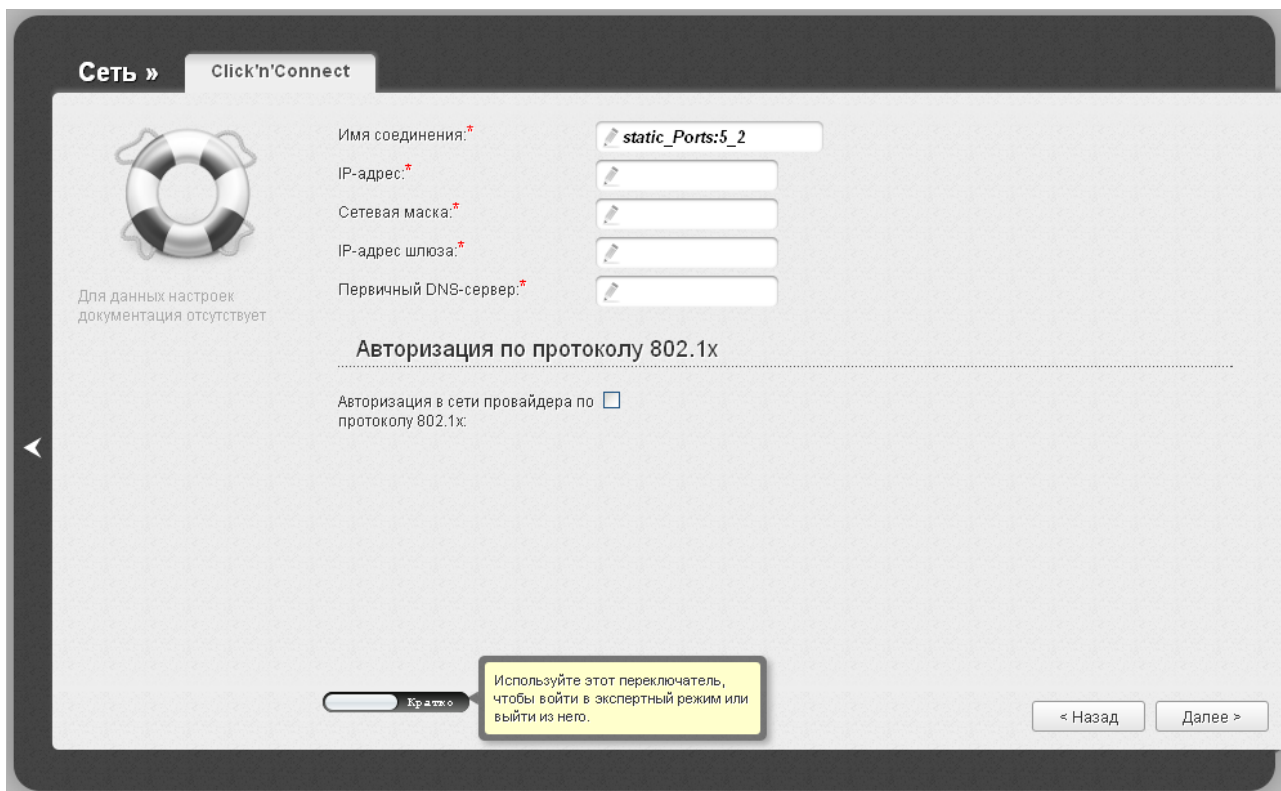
Сеть » Click'n'Connect

Для данных настроек документация отсутствует

Имя соединения:* static_Ports:5_2

IP-адрес:*

Сетевая маска:*

IP-адрес шлюза:*

Первичный DNS-сервер:*

Авторизация по протоколу 802.1x

Авторизация в сети провайдера по протоколу 802.1x:

Кратко

Используйте этот переключатель, чтобы войти в экспертный режим или выйти из него.

« Назад

Далее »